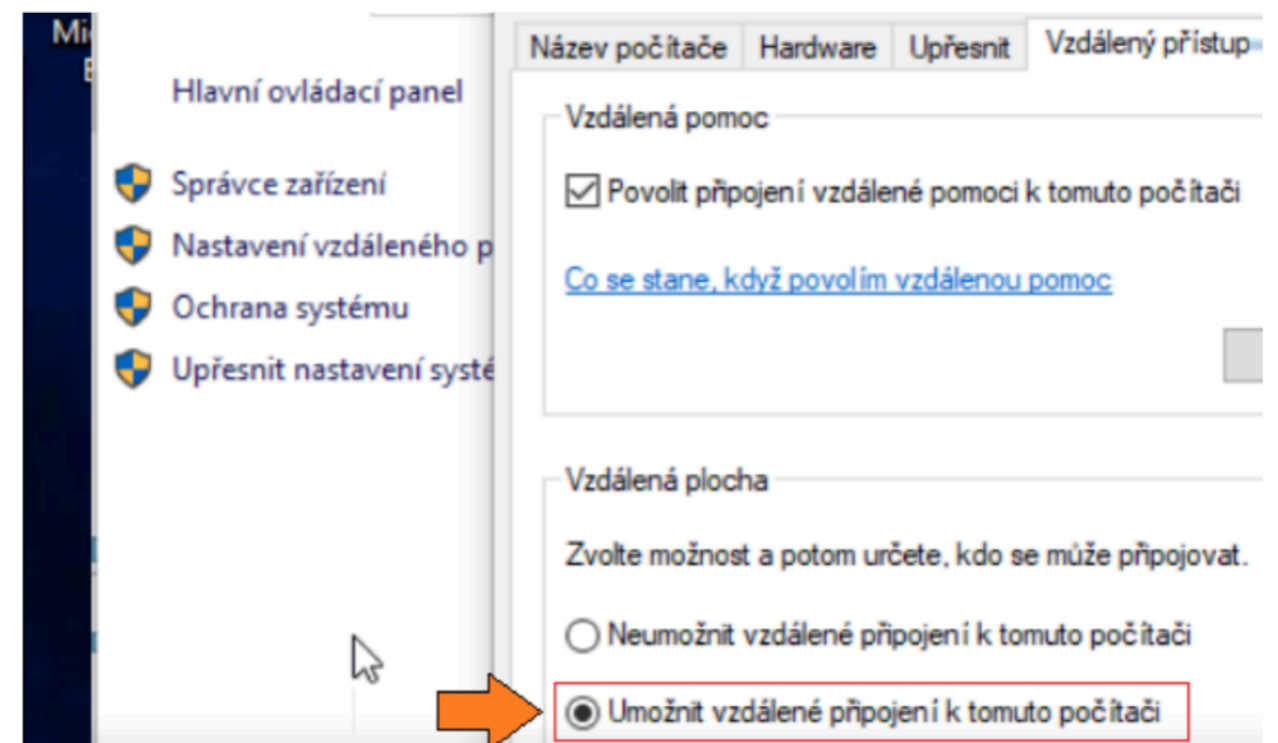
Mi
E

Hlavní ovládací panel

Správce zařízení

Nastavení vzdáleného p

Ochrana systému

Upřesnit nastavení systé

Název počítače | Hardware | Upřesnit | Vzdálený přístup

Vzdálená pomoc

Povolit připojení vzdálené pomoci k tomuto počítači

Co se stane, když povolím vzdálenou pomoc

Vzdálená plocha

Zvolte možnost a potom určete, kdo se může připojovat.

Neumožnit vzdálené připojení k tomuto počítači

Umožnit vzdálené připojení k tomuto počítači